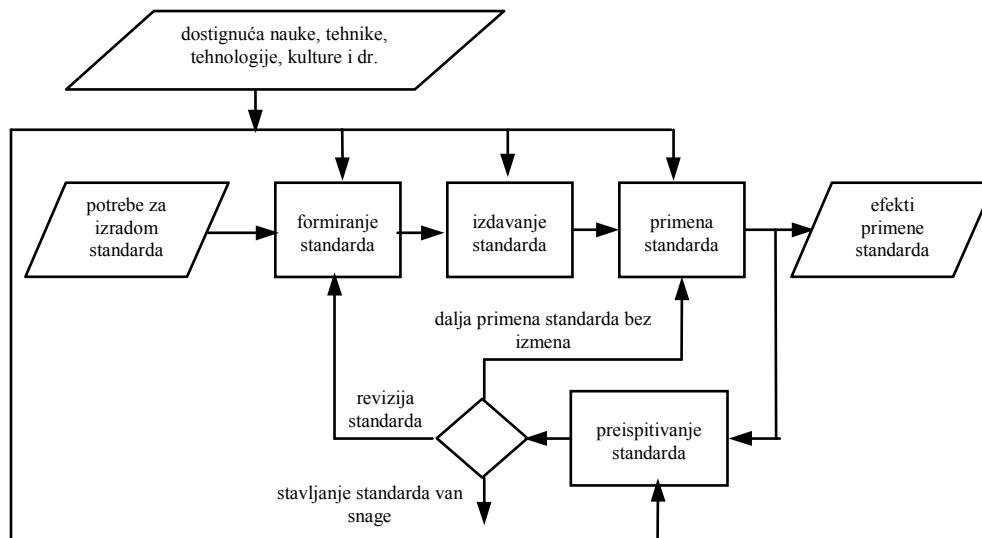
dostignuća nauke, tehnike, tehnologije, kulture i dr.

potrebe za izradom standarda

formiranje standarda

izdavanje standarda

primena standarda

efekti primene standarda

dalja primena standarda bez izmena

revizija standarda

preispitivanje standarda

stavljanje standarda van snage